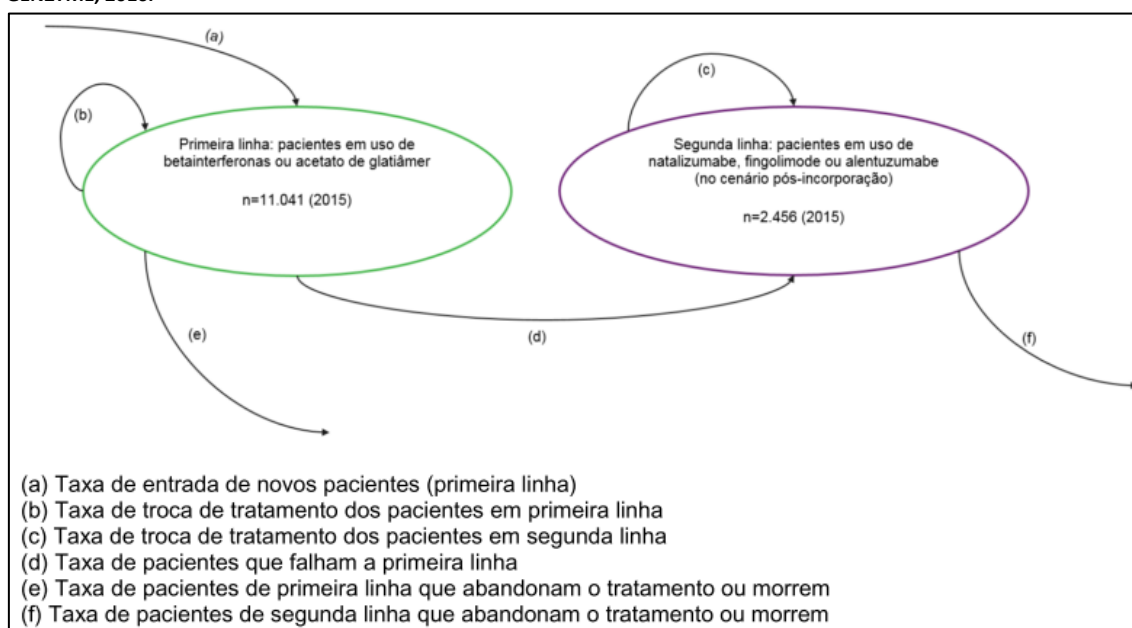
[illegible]

(a)

(b)

Primeira linha: pacientes em uso de betainterferonas ou acetato de glatiâmer

n=11.041 (2015)

(c)

Segunda linha: pacientes em uso de natalizumabe, fingolimode ou alentuzumabe (no cenário pós-incorporação)

n=2.456 (2015)

(e)

(d)

(f)

(a) Taxa de entrada de novos pacientes (primeira linha)
(b) Taxa de troca de tratamento dos pacientes em primeira linha
(c) Taxa de troca de tratamento dos pacientes em segunda linha
(d) Taxa de pacientes que falham a primeira linha
(e) Taxa de pacientes de primeira linha que abandonam o tratamento ou morrem
(f) Taxa de pacientes de segunda linha que abandonam o tratamento ou morrem